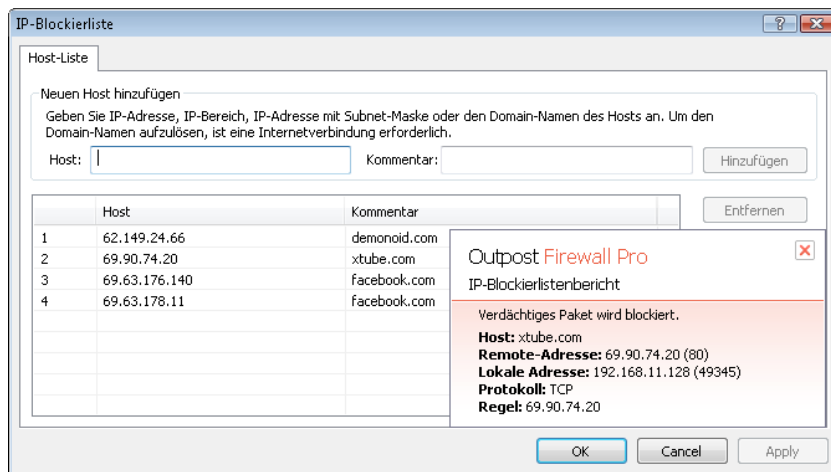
IP-Blockierliste

?

Host-Liste

Neuen Host hinzufügen

Geben Sie IP-Adresse, IP-Bereich, IP-Adresse mit Subnet-Maske oder den Domain-Namen des Hosts an. Um den Domain-Namen aufzulösen, ist eine Internetverbindung erforderlich.

Host:

Kommentar:

Hinzufügen

Entfernen

| | Host | Kommentar |
|---|---|---|
| 1 | 62.149.24.66 | demonoid.com |
| 2 | 69.90.74.20 | xtube.com |
| 3 | 69.63.176.140 | facebook.com |
| 4 | 69.63.178.11 | facebook.com |

Outpost Firewall Pro

IP-Blockierlistenbericht

Verdächtiges Paket wird blockiert.

Host: xtube.com
Remote-Adresse: 69.90.74.20 (80)
Lokale Adresse: 192.168.11.128 (49345)
Protokoll: TCP
Regel: 69.90.74.20

OK

Cancel

Apply